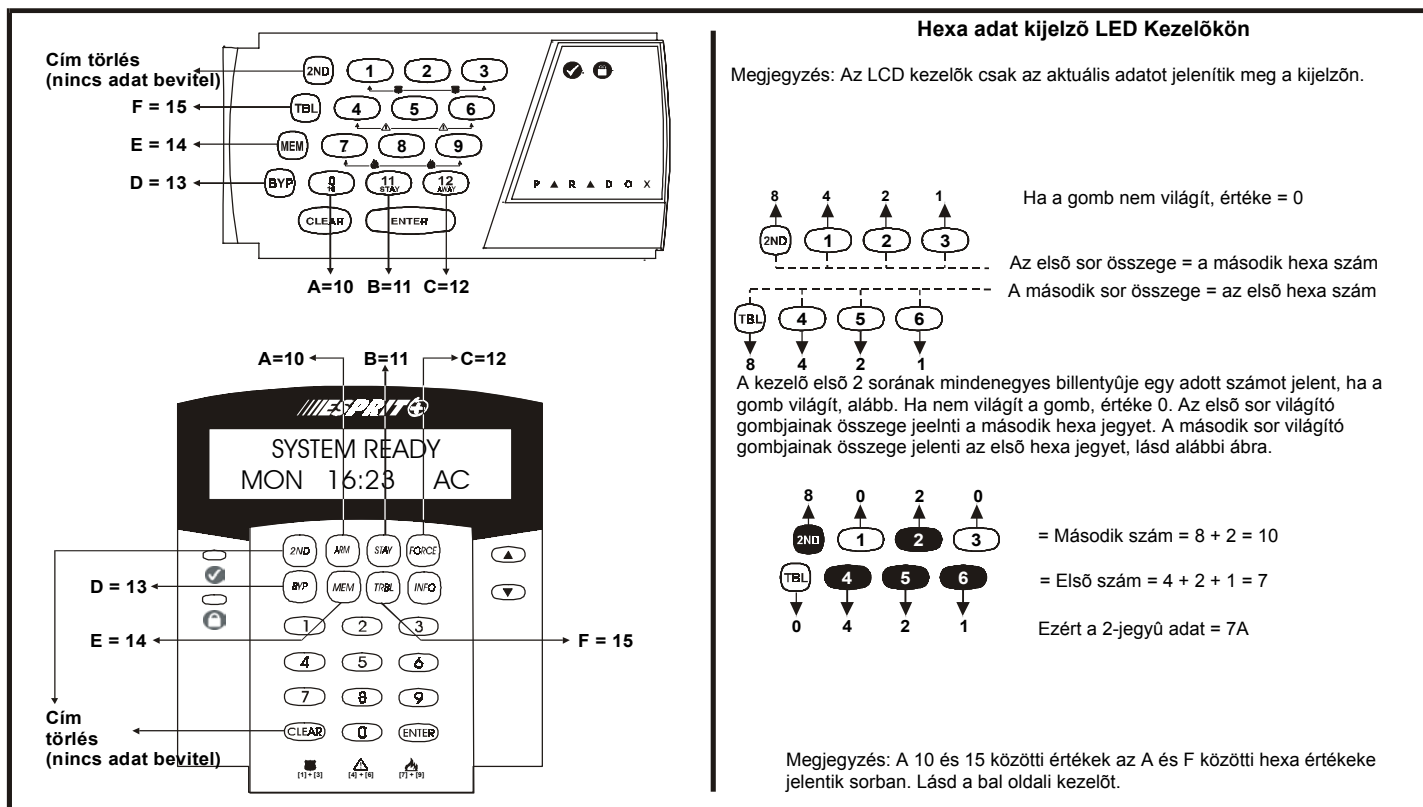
Cím törlés (nincs adat bevitel)

F = 15

E = 14

D = 13

2ND 1 2 3
TBL 4 5 6
MEM 7 8 9
BYP 10 11 STAY 12 AWAY
CLEAR ENTER

PARADOX

A=10 B=11 C=12

A=10 B=11 C=12

ESPRIT

SYSTEM READY
MON 16:23 AC

2ND ARM STAY FORCE
BYP MEM TRBL INFO
1 2 3
4 5 6
7 8 9
CLEAR 0 ENTER

[1] + [3] [4] + [6] [7] + [9]

D = 13

E = 14

F = 15

Cím törlés (nincs adat bevitel)

Hexa adat kijelzõ LED Kezelõkön

Megjegyzés: Az LCD kezelõk csak az aktuális adatot jelenítik meg a kijelzõn.

8 4 2 1

Ha a gomb nem világít, értéke = 0

2ND 1 2 3

Az elsõ sor összege = a második hexa szám

A második sor összege = az elsõ hexa szám

TBL 4 5 6

8 4 2 1

A kezelõ elsõ 2 sorának mindenegyes billentyûje egy adott számot jelent, ha a gomb világít, alább. Ha nem világít a gomb, értéke 0. Az elsõ sor világító gombjainak összege jeelnti a második hexa jegyet. A második sor világító gombjainak összege jelenti az elsõ hexa jegyet, lásd alábbi ábra.

8 0 2 0

2ND 1 2 3

= Második szám = 8 + 2 = 10

TBL 4 5 6

= Elsõ szám = 4 + 2 + 1 = 7

0 4 2 1

Ezért a 2-jegyû adat = 7A

Megjegyzés: A 10 és 15 közötti értékek az A és F közötti hexa értékeke jelentik sorban. Lásd a bal oldali kezelõt.